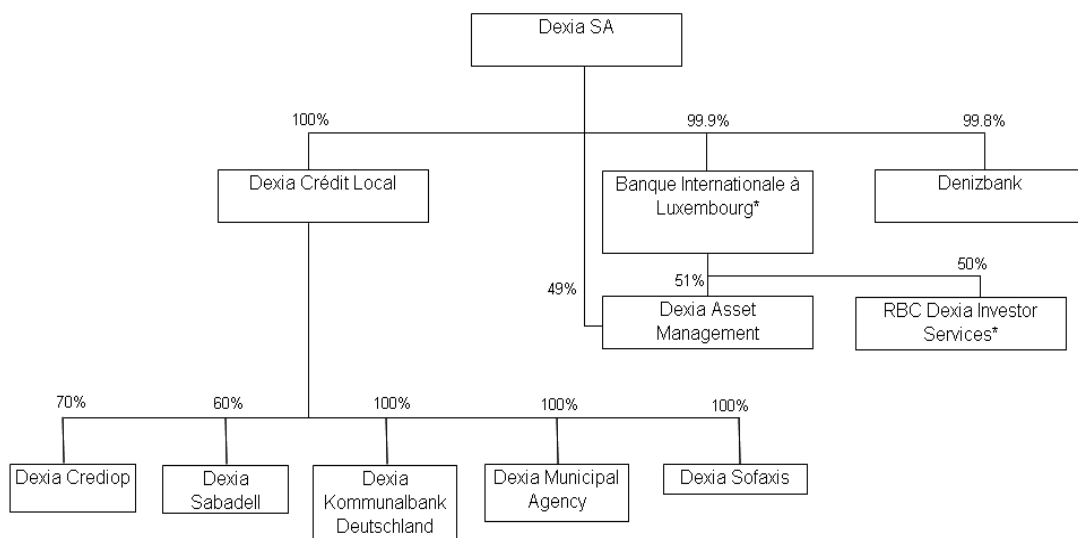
Dexia SA

100%

99.9%

99.8%

Dexia Crédit Local

Banque Internationale à Luxembourg*

Denizbank

51%

50%

49%

Dexia Asset Management

RBC Dexia Investor Services*

70%

60%

100%

100%

100%

Dexia Crediop

Dexia Sabadell

Dexia Kommunalbank Deutschland

Dexia Municipal Agency

Dexia Sofaxis